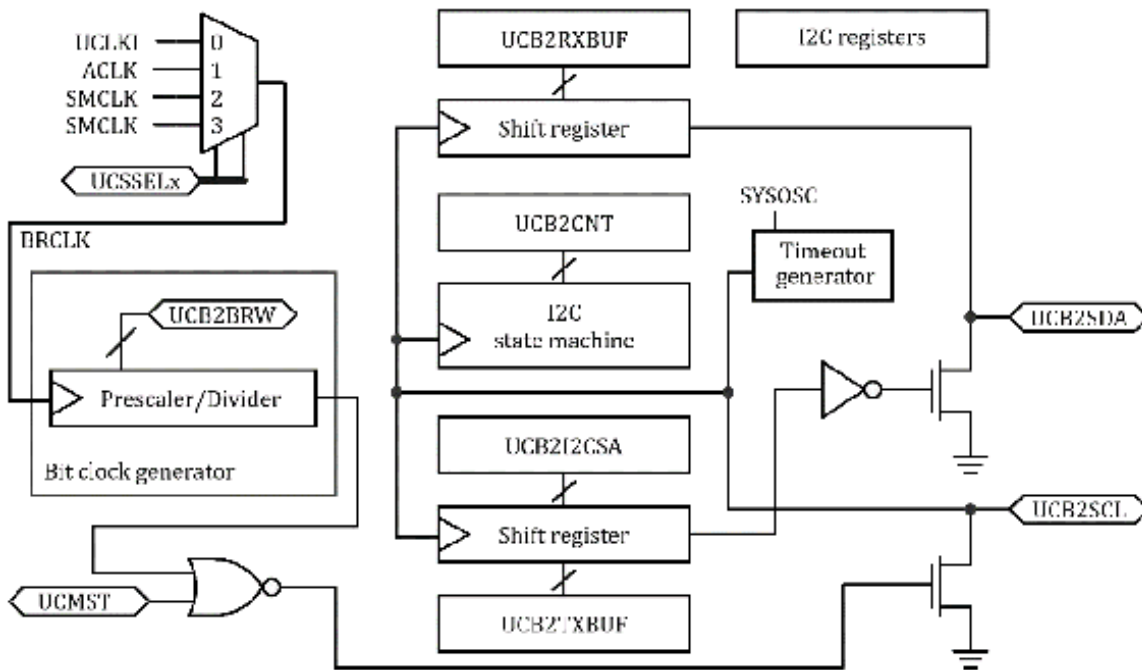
UCLKI
ACLK
SMCLK
SMCLK
0
1
2
3
UCSSELx
BRCLK
UCB2BRW
Prescaler/Divider
Bit clock generator
UCMST
UCB2RXBUF
I2C registers
Shift register
SYSOSC
UCB2CNT
Timeout generator
I2C state machine
UCB2SDA
UCB2I2CSA
Shift register
UCB2SCL
UCB2TXBUF